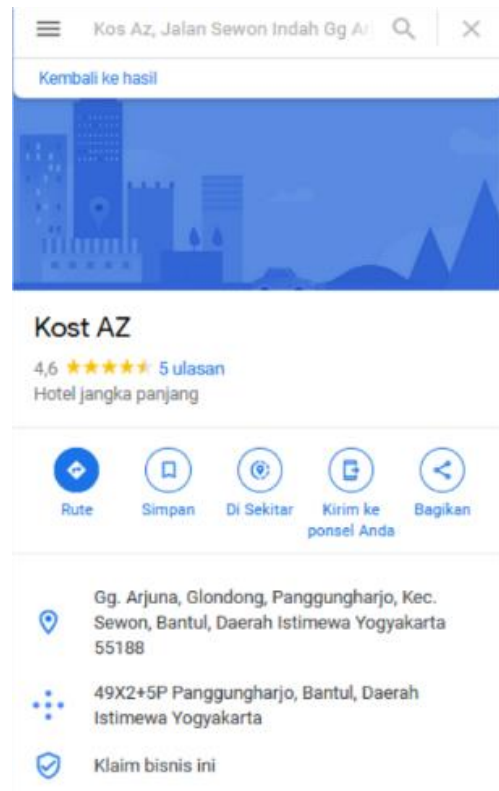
Kos Az, Jalan Sewon Indah Gg A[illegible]

Kembali ke hasil

Kost AZ

4,6 ★★★★★ 5 ulasan

Hotel jangka panjang

Rute

Simpan

Di Sekitar

Kirim ke ponsel Anda

Bagikan

Gg. Arjuna, Glondong, Panggungharjo, Kec. Sewon, Bantul, Daerah Istimewa Yogyakarta 55188

49X2+5P Panggungharjo, Bantul, Daerah Istimewa Yogyakarta

Klaim bisnis ini